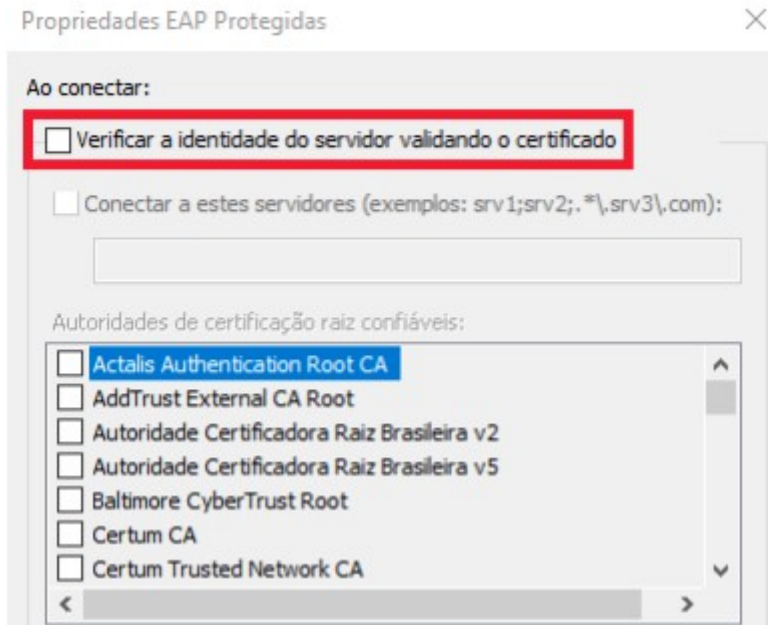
Propriedades EAP Protegidas

×

Ao conectar:

Verificar a identidade do servidor validando o certificado

Conectar a estes servidores (exemplos: srv1;srv2;.*\.srv3\.com):

Autoridades de certificação raiz confiáveis:

Actalis Authentication Root CA
AddTrust External CA Root
Autoridade Certificadora Raiz Brasileira v2
Autoridade Certificadora Raiz Brasileira v5
Baltimore CyberTrust Root
Certum CA
Certum Trusted Network CA